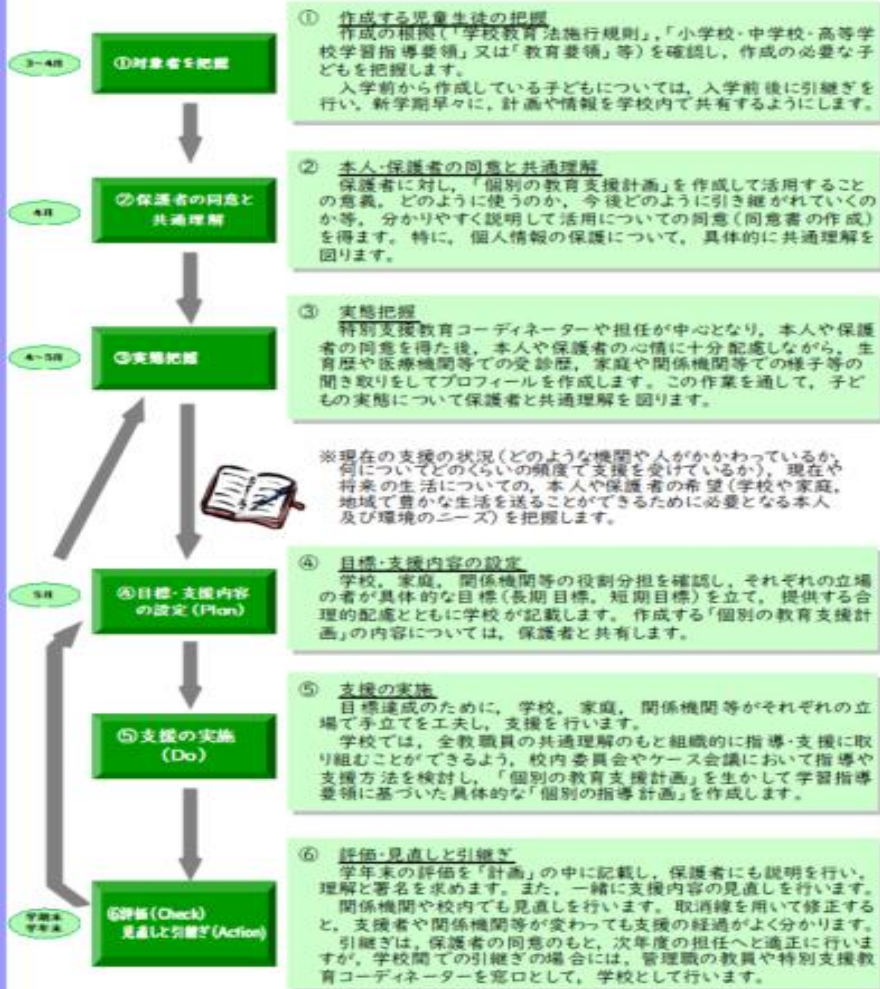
3~4月

①対象者を把握

① 作成する児童生徒の把握
作成の根拠(「学校教育法施行規則」,「小学校・中学校・高等学校学習指導要領」又は「教育要領」等)を確認し、作成の必要な子どもを把握します。
入学前から作成している子どもについては、入学前後に引継ぎを行い、新学期早々に、計画や情報を学校内で共有するようにします。

4月

②保護者の同意と共通理解

② 本人・保護者の同意と共通理解
保護者に対し,「個別の教育支援計画」を作成して活用することの意義,どのように使うのか,今後どのように引き継がれていくのか等,分かりやすく説明して活用についての同意(同意書の作成)を得ます。特に,個人情報の保護について,具体的に共通理解を図ります。

4~5月

③実態把握

③ 実態把握
特別支援教育コーディネーターや担任が中心となり,本人や保護者の同意を得た後,本人や保護者の心情に十分配慮しながら,生育歴や医療機関等での受診歴,家庭や関係機関等での様子等の聞き取りをしてプロフィールを作成します。この作業を通して,子どもの実態について保護者と共通理解を図ります。

※現在の支援の状況(どのような機関や人がかかわっているか,何についてどのくらいの頻度で支援を受けているか),現在や将来の生活についての,本人や保護者の希望(学校や家庭,地域で豊かな生活を送ることができるために必要となる本人及び環境のニーズ)を把握します。

5月

④目標・支援内容の設定(Plan)

④ 目標・支援内容の設定
学校,家庭,関係機関等の役割分担を確認し,それぞれの立場の者が具体的な目標(長期目標,短期目標)を立て,提供する合理的配慮とともに学校が記載します。作成する「個別の教育支援計画」の内容については,保護者と共有します。

⑤支援の実施(Do)

⑤ 支援の実施
目標達成のために,学校,家庭,関係機関等がそれぞれの立場で手立てを工夫し,支援を行います。
学校では,全教職員の共通理解のもと組織的に指導・支援に取り組むことができるよう,校内委員会やケース会議において指導や支援方法を検討し,「個別の教育支援計画」を生かして学習指導要領に基づいた具体的な「個別の指導計画」を作成します。

学期末
学年末

⑥評価(Check)
見直しと引継ぎ(Action)

⑥ 評価・見直しと引継ぎ
学年末の評価を「計画」の中に記載し,保護者にも説明を行い,理解と署名を求めます。また,一緒に支援内容の見直しを行います。
関係機関や校内でも見直しを行います。取消線を用いて修正すると,支援者や関係機関等が変わっても支援の経過がよく分かります。
引継ぎは,保護者の同意のもと,次年度の担任へと適正に行いますが,学校間での引継ぎの場合には,管理職の教員や特別支援教育コーディネーターを窓口として,学校として行います。